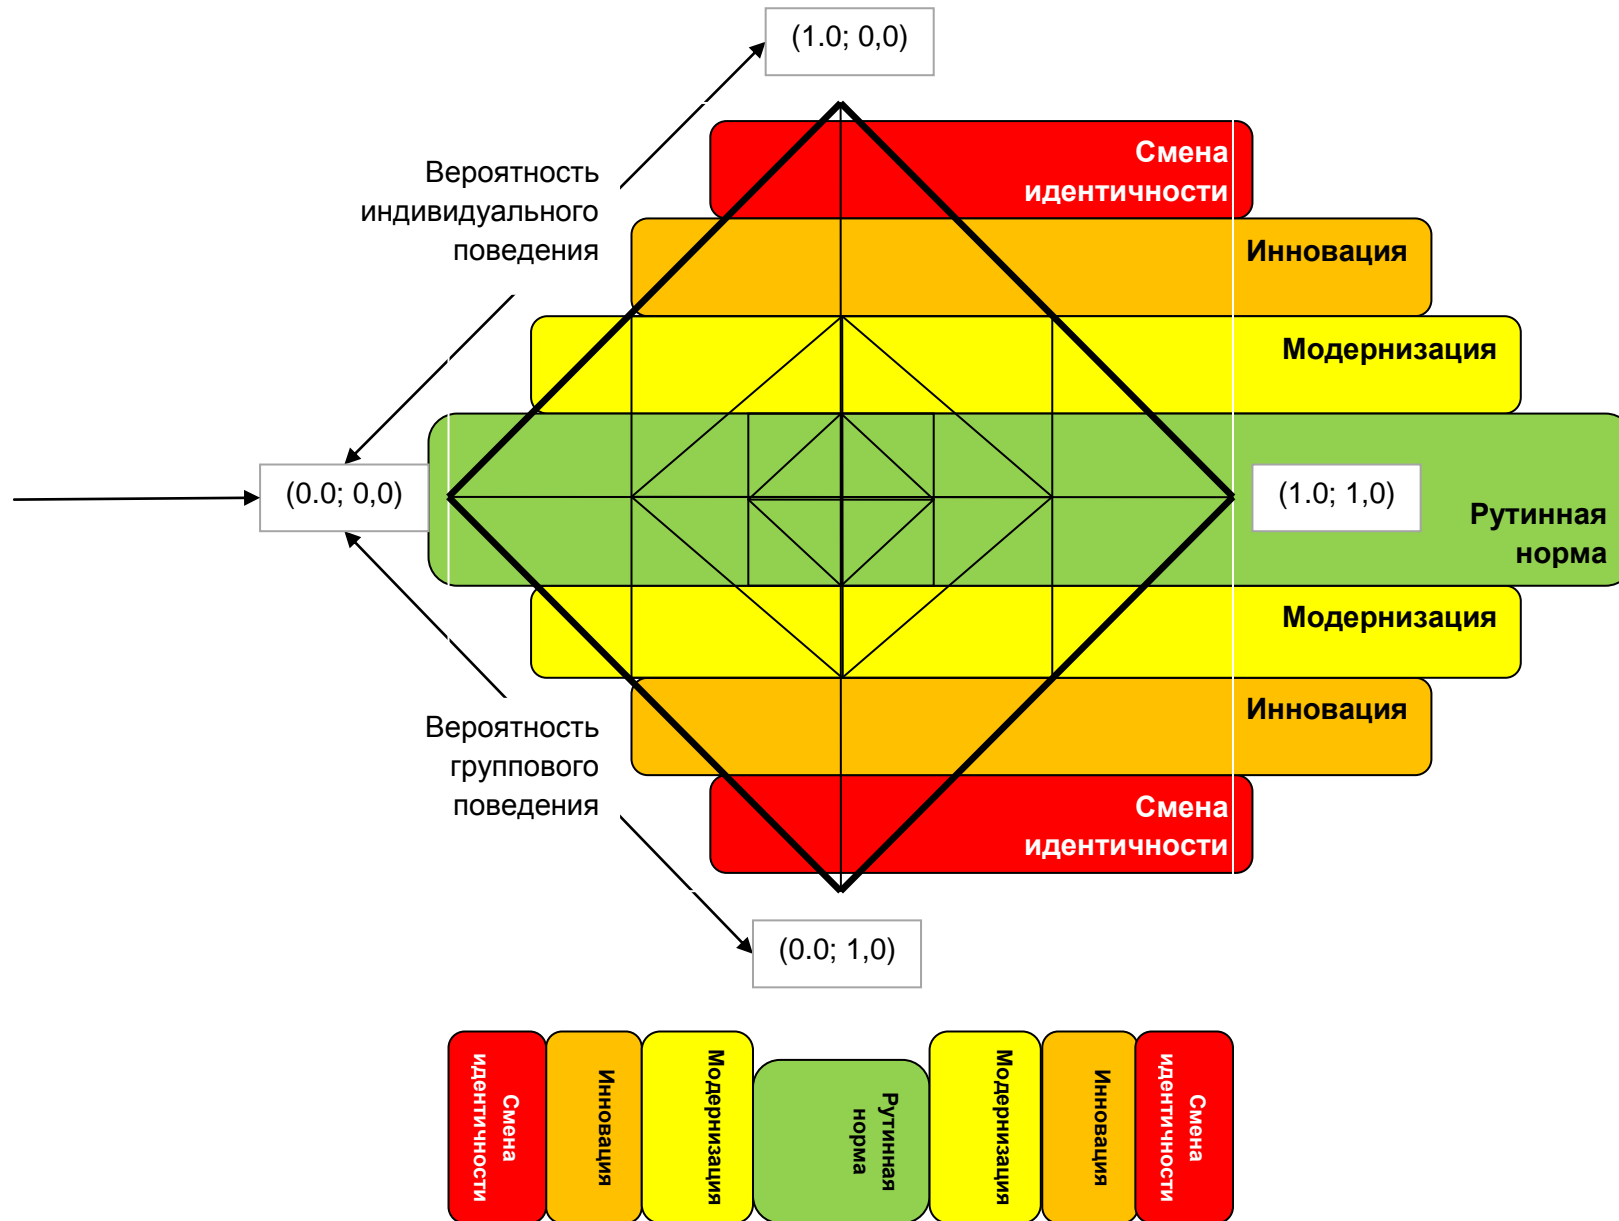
(1.0; 0,0)

Вероятность индивидуального поведения

Смена идентичности

Инновация

Модернизация

(0.0; 0,0)

(1.0; 1,0)

Рутинная норма

Модернизация

Инновация

Вероятность группового поведения

Смена идентичности

(0.0; 1,0)

Смена идентичности

Инновация

Модернизация

Рутинная норма

Модернизация

Инновация

Смена идентичности